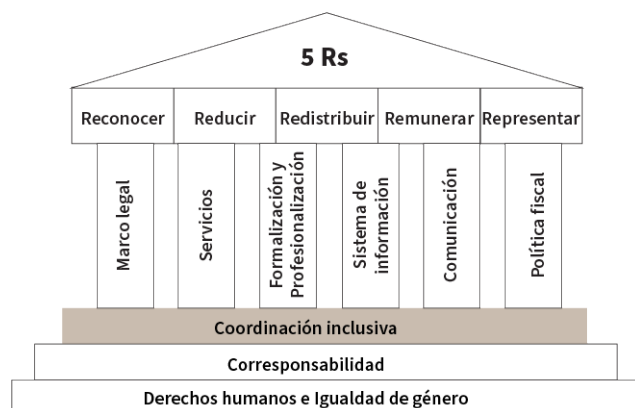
5 Rs

Reconocer

Reducir

Redistribuir

Remunerar

Representar

Marco legal

Servicios

Formalización y Profesionalización

Sistema de información

Comunicación

Política fiscal

Coordinación inclusiva

Corresponsabilidad

Derechos humanos e Igualdad de género